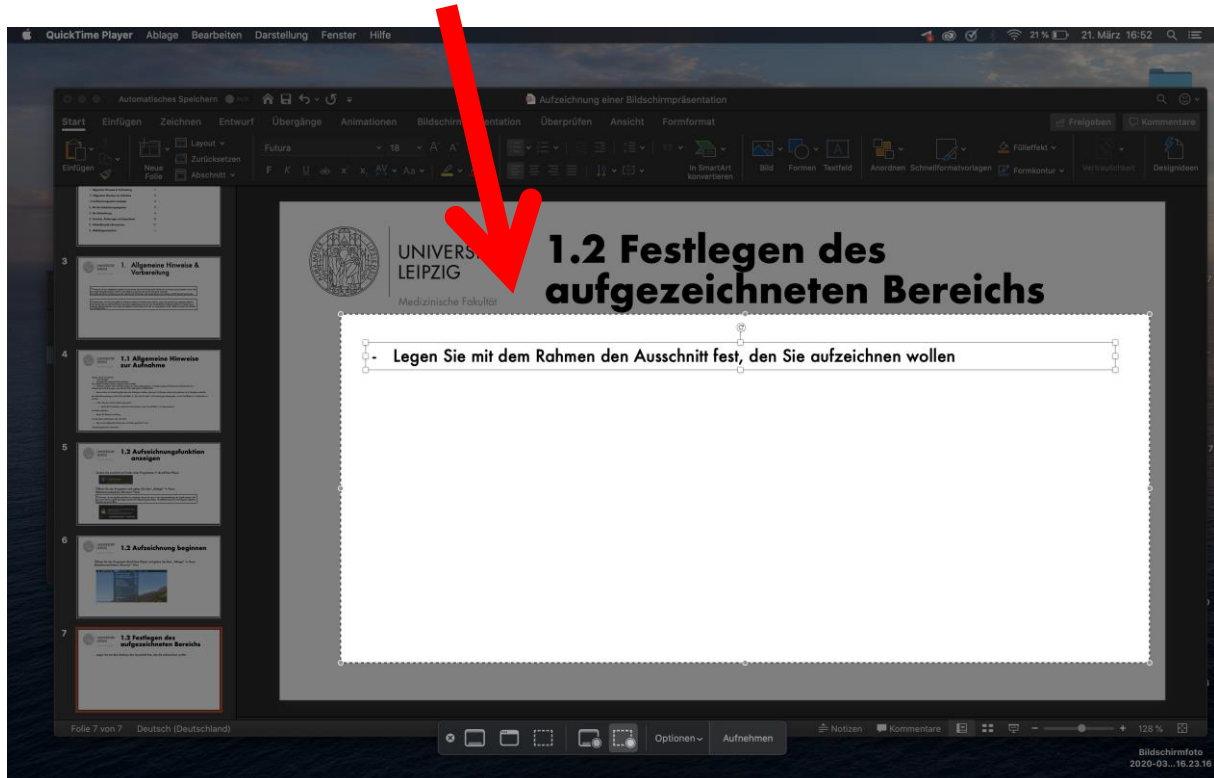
QuickTime Player Ablage Bearbeiten Darstellung Fenster Hilfe

21 % 21. März 16:52

Automatisches Speichern

Aufzeichnung einer Bildschirmpräsentation

Start Einfügen Zeichnen Entwurf Übergänge Animationen Bildschirmpräsentation Überprüfen Ansicht Formformat

Freigeben Kommentare

Einfügen Neue Folie Layout Zurücksetzen Abschnitt Futura 18 In SmartArt konvertieren Bild Formen Textfeld Anordnen Schnellformatvorlagen Fülleffekt Formkontur Designideen

3 1. Allgemeine Hinweise & Vorbereitung

4 1.1 Allgemeine Hinweise zur Aufnahme

5 1.2 Aufzeichnungsfunktion anzeigen

6 1.2 Aufzeichnung beginnen

7 1.2 Festlegen des aufgezeichneten Bereichs

UNIVERSITÄT LEIPZIG
Medizinische Fakultät

1.2 Festlegen des aufgezeichneten Bereichs

- Legen Sie mit dem Rahmen den Ausschnitt fest, den Sie aufzeichnen wollen

Folie 7 von 7 Deutsch (Deutschland)

Optionen Aufnehmen

Notizen Kommentare 128 %

Bildschirmfoto 2020-03...16.23.16